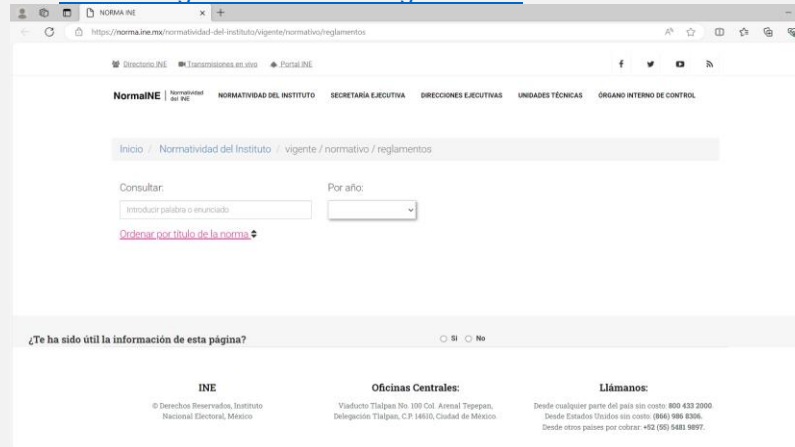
NORMA-INE

https://norma.ine.mx/normatividad-del-instituto/vigente/normativo/reglamentos

Directorio INE Transmisiones en vivo Portal INE

NormaINE | Normatividad del INE NORMATIVIDAD DEL INSTITUTO SECRETARÍA EJECUTIVA DIRECCIONES EJECUTIVAS UNIDADES TÉCNICAS ÓRGANO INTERNO DE CONTROL

Inicio / Normatividad del Instituto / vigente / normativo / reglamentos

Consultar:

Introducir palabra o enunciado

Por año:

Ordenar por título de la norma

¿Te ha sido útil la información de esta página?

Sí No

INE

© Derechos Reservados, Instituto Nacional Electoral, México

Oficinas Centrales:

Viaducto Tlalpan No. 100 Col. Arenal Tepepan, Delegación Tlalpan, C.P. 14610, Ciudad de México.

Llámanos:

Desde cualquier parte del país sin costo: 800 433 2000.
Desde Estados Unidos sin costo: (866) 986 8306.
Desde otros países por cobrar: +52 (55) 5481 9897.